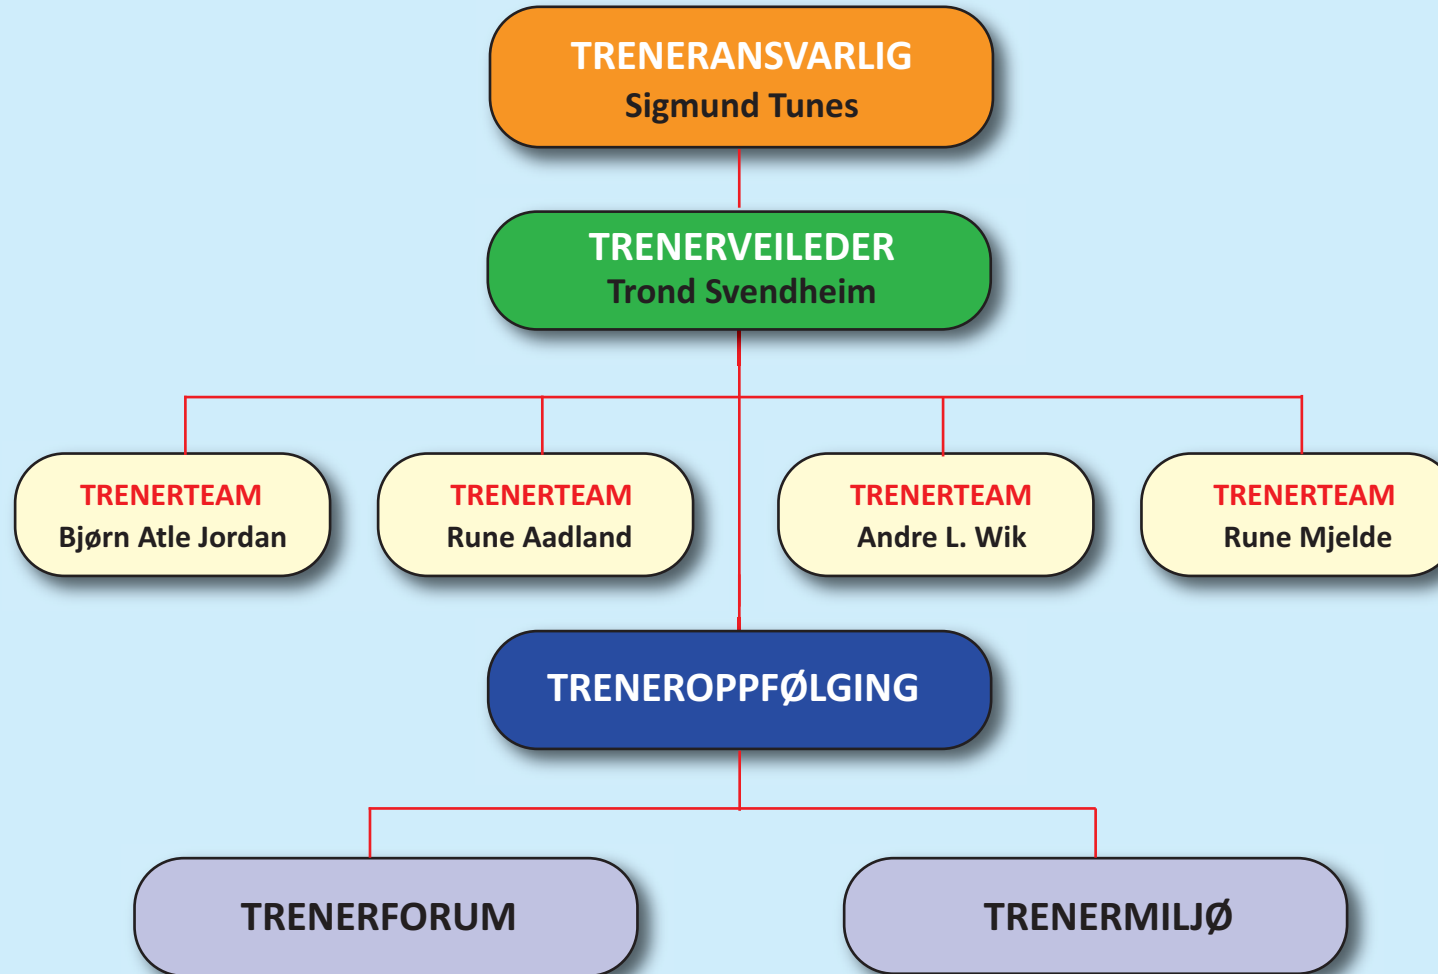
TRENERANSVARLIG
Sigmund Tunes

TRENERVEILEDER
Trond Svendheim

TRENERTEAM
Bjørn Atle Jordan

TRENERTEAM
Rune Aadland

TRENERTEAM
Andre L. Wik

TRENERTEAM
Rune Mjelde

TRENEROPPFØLGING

TRENERFORUM

TRENERMILJØ